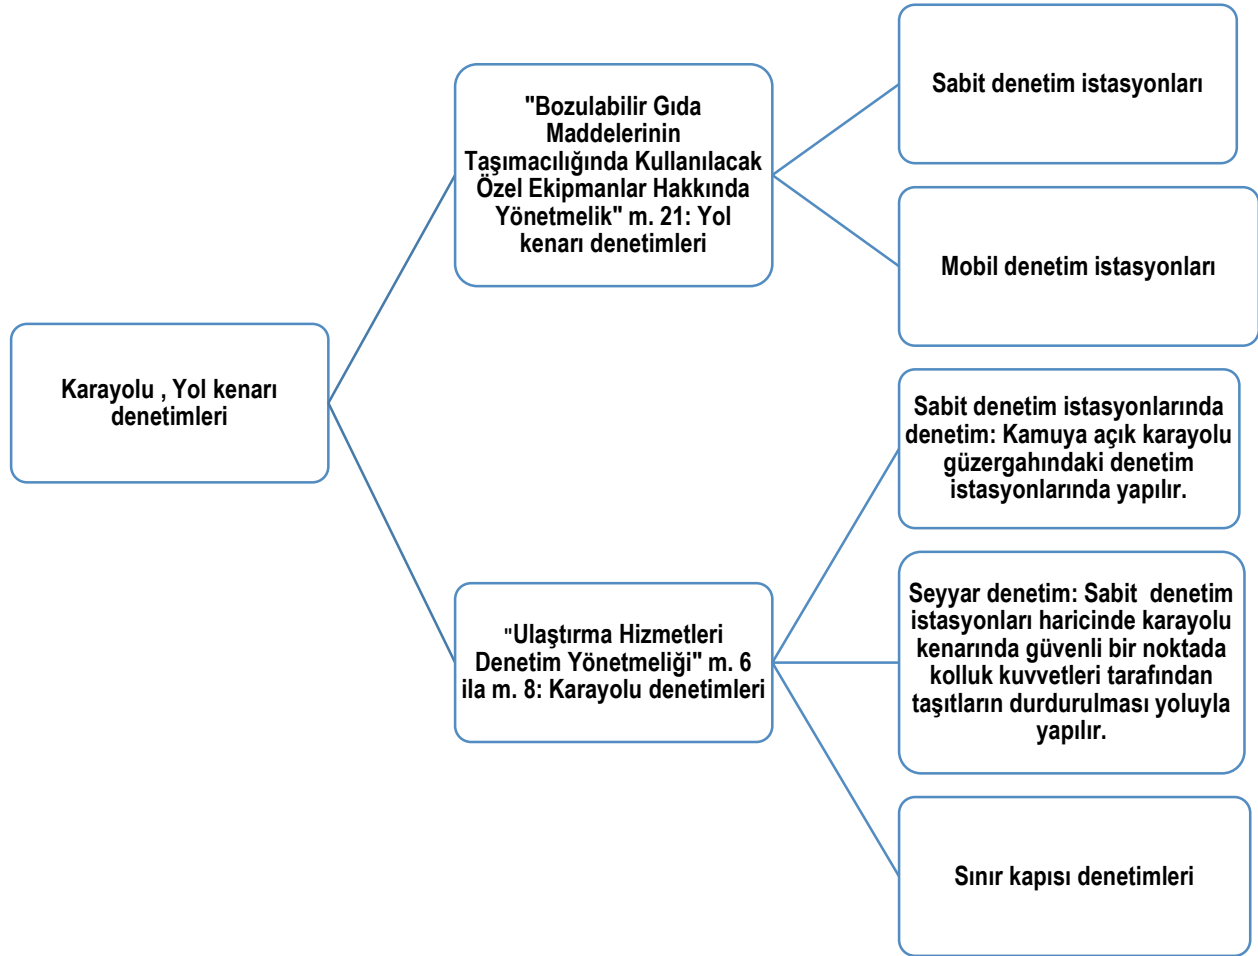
Karayolu , Yol kenarı denetimleri

"Bozulabilir Gıda Maddelerinin Taşımacılığında Kullanılacak Özel Ekipmanlar Hakkında Yönetmelik" m. 21: Yol kenarı denetimleri

Sabit denetim istasyonları

Mobil denetim istasyonları

"Ulaştırma Hizmetleri Denetim Yönetmeliği" m. 6 ila m. 8: Karayolu denetimleri

Sabit denetim istasyonlarında denetim: Kamuya açık karayolu güzergahındaki denetim istasyonlarında yapılır.

Seyyar denetim: Sabit denetim istasyonları haricinde karayolu kenarında güvenli bir noktada kolluk kuvvetleri tarafından taşıtların durdurulması yoluyla yapılır.

Sınır kapısı denetimleri